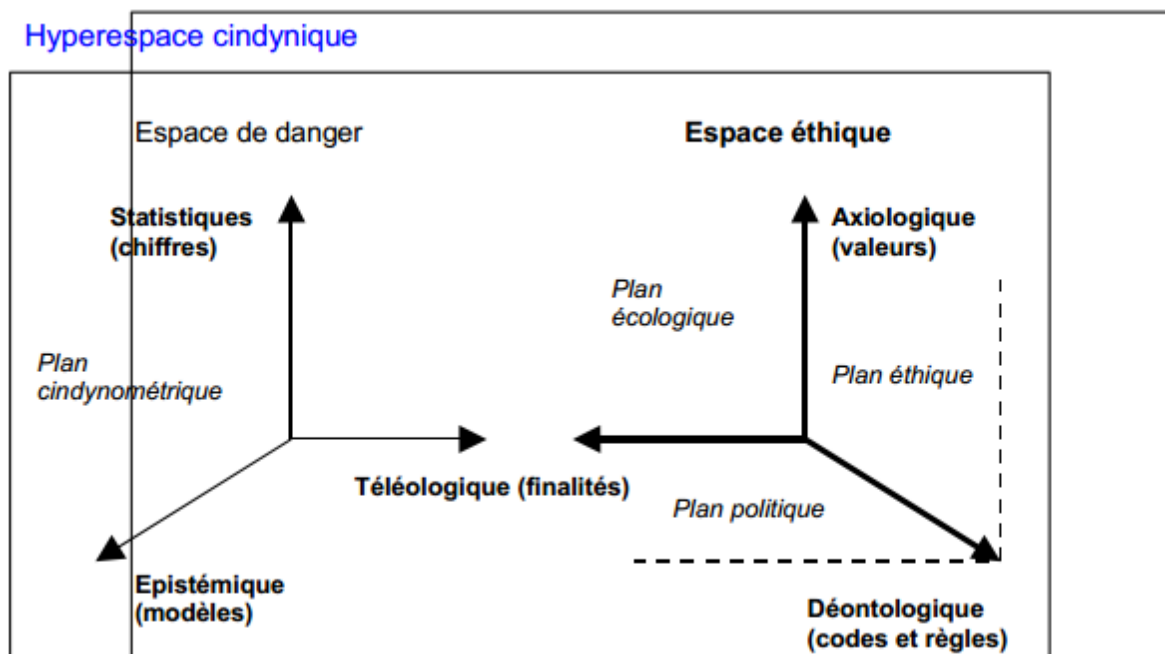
Hyperespace cindynique

Espace de danger

Espace éthique

Statistiques (chiffres)

Axiologique (valeurs)

Plan écologique

Plan cindynométrique

Plan éthique

Téléologique (finalités)

Plan politique

Epistémique (modèles)

Déontologique (codes et règles)